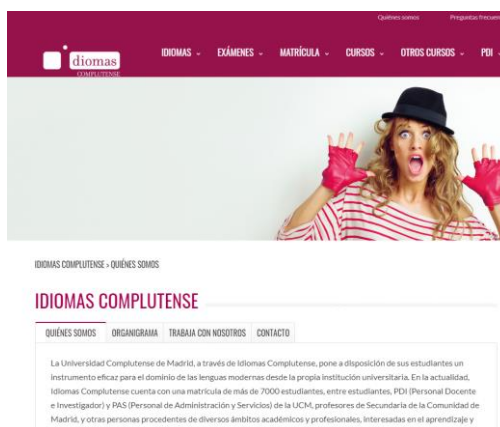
Quiénes somos Preguntas frecuen

idiomas COMPLUTENSE

IDIOMAS ⌄ EXÁMENES ⌄ MATRÍCULA ⌄ CURSOS ⌄ OTROS CURSOS ⌄ PDI ⌄

IDIOMAS COMPLUTENSE > QUIÉNES SOMOS

IDIOMAS COMPLUTENSE

QUIÉNES SOMOS ORGANIGRAMA TRABAJA CON NOSOTROS CONTACTO

La Universidad Complutense de Madrid, a través de Idiomas Complutense, pone a disposición de sus estudiantes un instrumento eficaz para el dominio de las lenguas modernas desde la propia institución universitaria. En la actualidad, Idiomas Complutense cuenta con una matrícula de más de 7000 estudiantes, entre estudiantes, PDI (Personal Docente e Investigador) y PAS (Personal de Administración y Servicios) de la UCM, profesores de Secundaria de la Comunidad de Madrid, y otras personas procedentes de diversos ámbitos académicos y profesionales, interesadas en el aprendizaje y